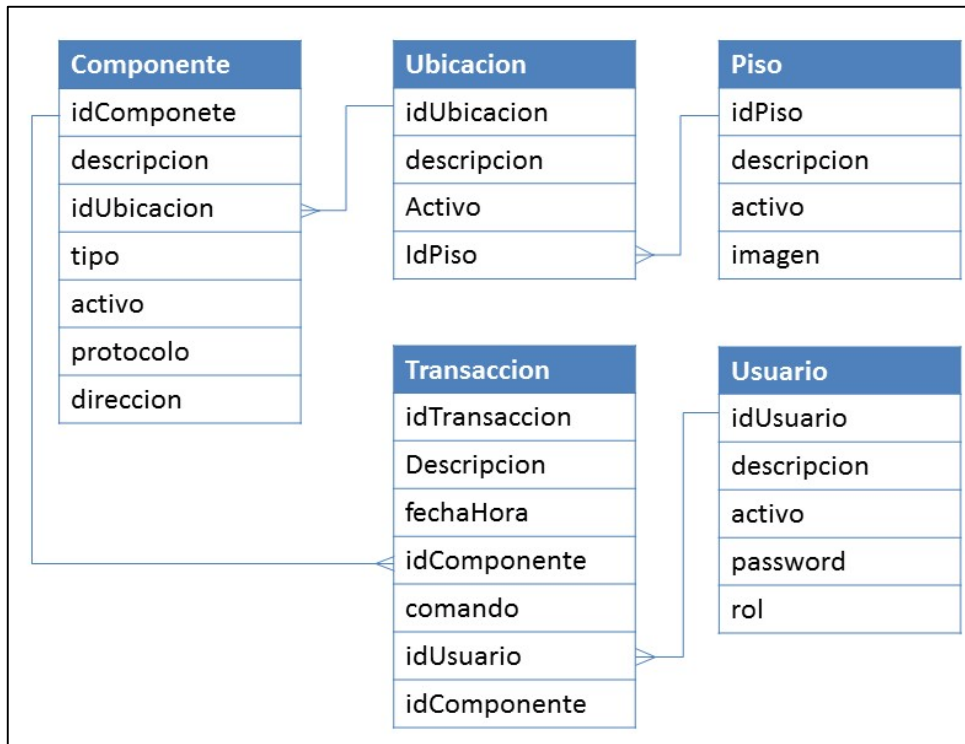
| Componente |
|---|
| idComponete |
| descripcion |
| idUbicacion |
| tipo |
| activo |
| protocolo |
| direccion |

| Ubicacion |
|---|
| idUbicacion |
| descripcion |
| Activo |
| IdPiso |

| Piso |
|---|
| idPiso |
| descripcion |
| activo |
| imagen |

| Transaccion |
|---|
| idTransaccion |
| Descripcion |
| fechaHora |
| idComponente |
| comando |
| idUsuario |
| idComponente |

| Usuario |
|---|
| idUsuario |
| descripcion |
| activo |
| password |
| rol |